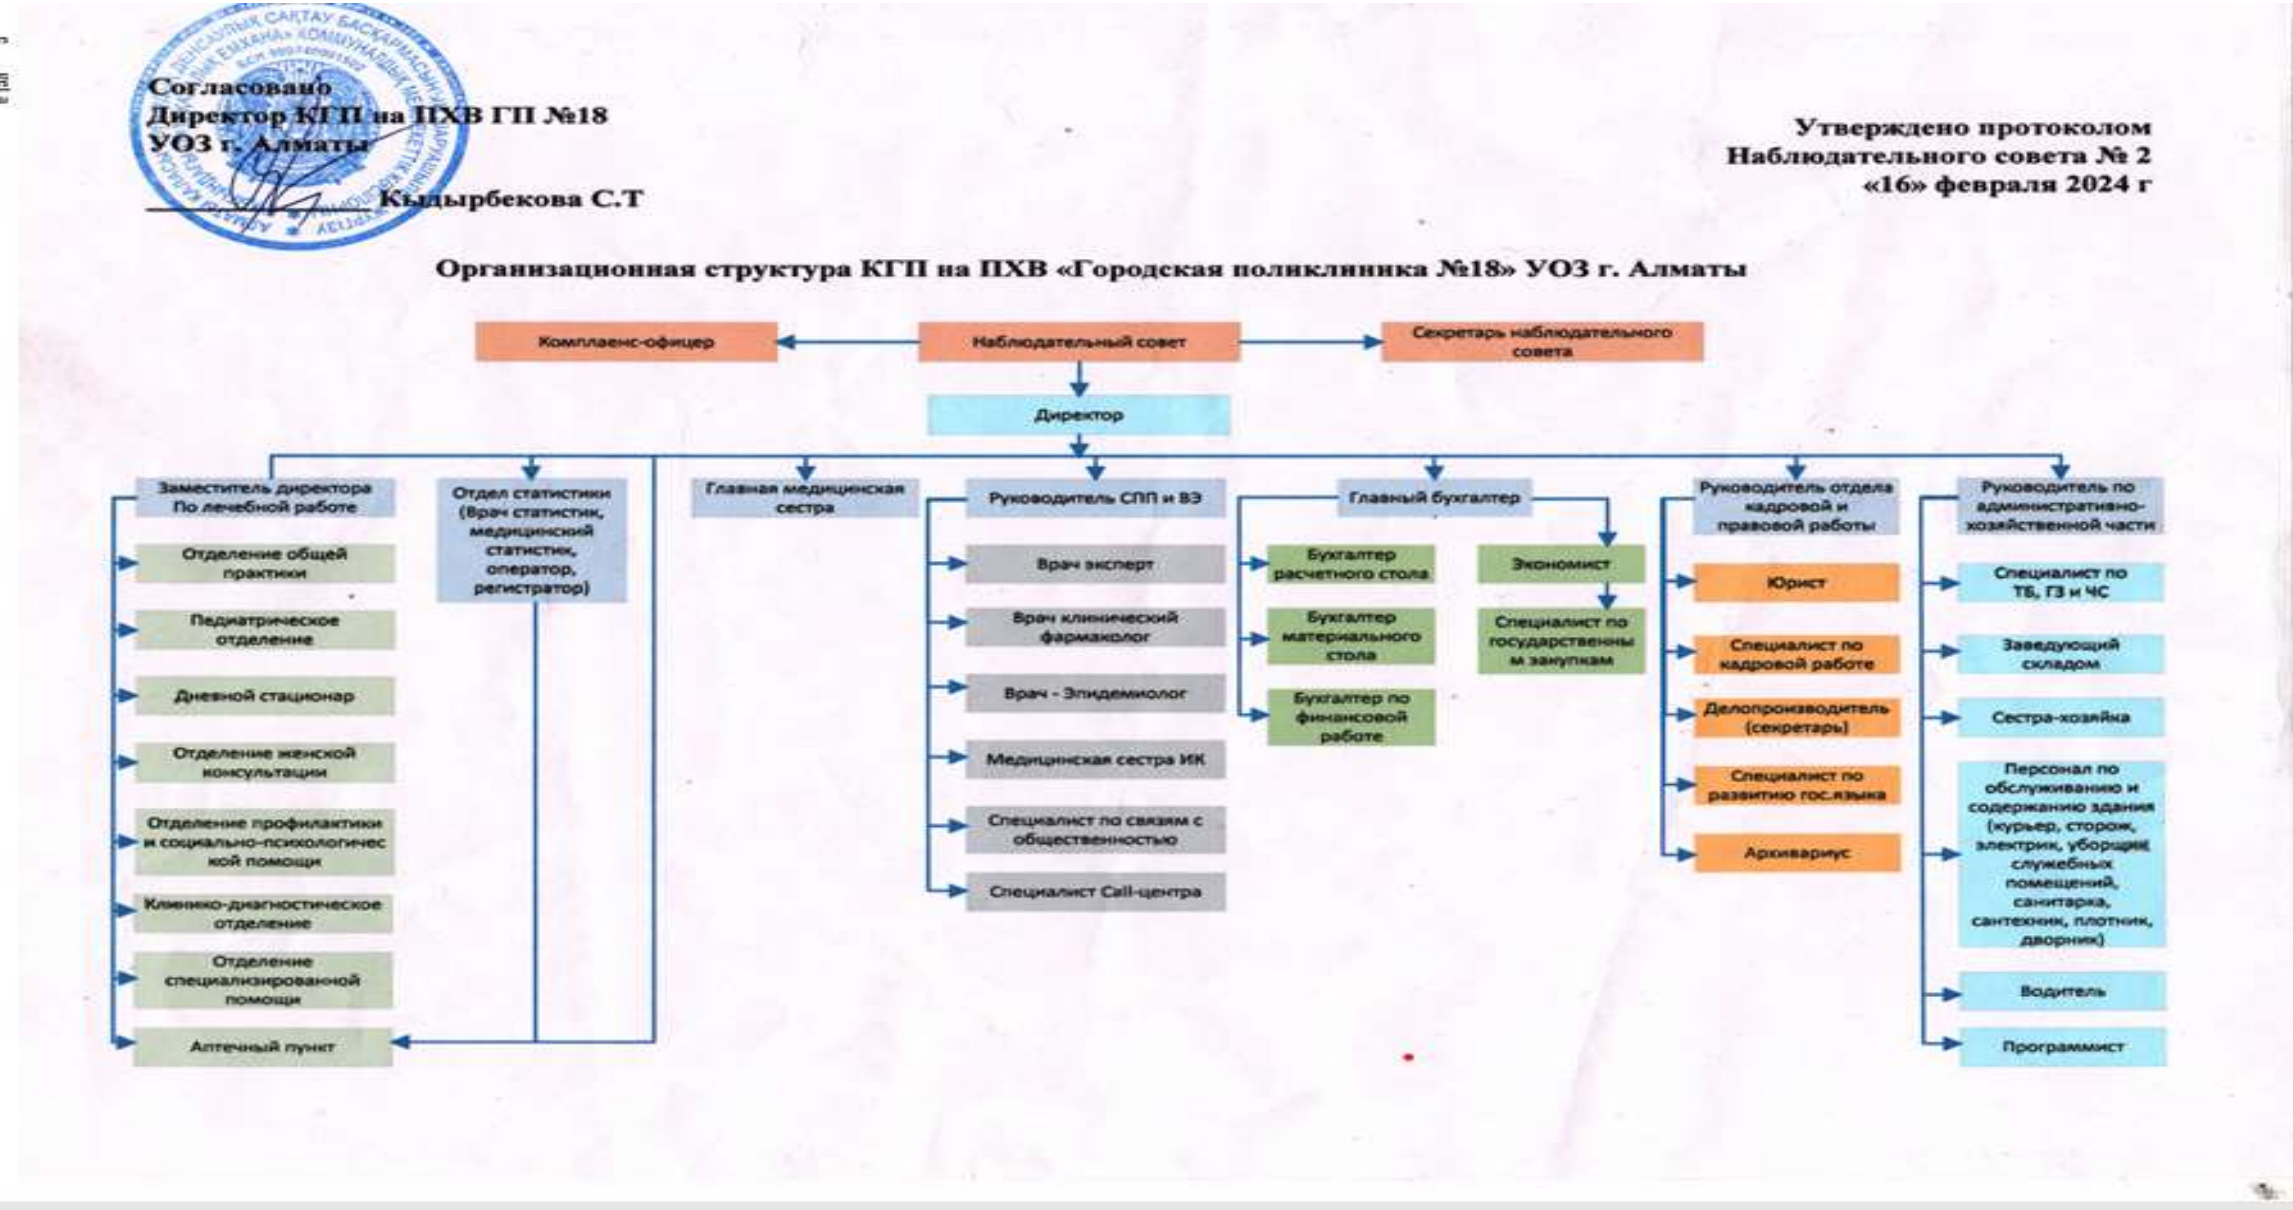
Согласовано
Директор КГП на ПХВ ГП №18
УОЗ г. Алматы
Кыдырбекова С.Т

Утверждено протоколом
Наблюдательного совета № 2
«16» февраля 2024 г

Организационная структура КГП на ПХВ «Городская поликлиника №18» УОЗ г. Алматы

Комплаенс-офицер

Наблюдательный совет

Секретарь наблюдательного совета

Директор

Заместитель директора По лечебной работе

Отделение общей практики

Педиатрическое отделение

Дневной стационар

Отделение женской консультации

Отделение профилактики и социально-психологической помощи

Клинико-диагностическое отделение

Отделение специализированной помощи

Аптечный пункт

Отдел статистики (Врач статистик, медицинский статистик, оператор, регистратор)

Главная медицинская сестра

Руководитель СПП и ВЭ

Врач эксперт

Врач клинический фармаколог

Врач - Эпидемиолог

Медицинская сестра ИК

Специалист по связям с общественностью

Специалист Call-центра

Главный бухгалтер

Бухгалтер расчетного стола

Бухгалтер материального стола

Бухгалтер по финансовой работе

Экономист

Специалист по государственным закупкам

Руководитель отдела кадровой и правовой работы

Юрист

Специалист по кадровой работе

Делопроизводитель (секретарь)

Специалист по развитию гос.языка

Архивариус

Руководитель по административно-хозяйственной части

Специалист по ТБ, ГЗ и ЧС

Заведующий складом

Сестра-хозяйка

Персонал по обслуживанию и содержанию здания (курьер, сторож, электрик, уборщик служебных помещений, санитарка, сантехник, плотник, дворник)

Водитель

Программист